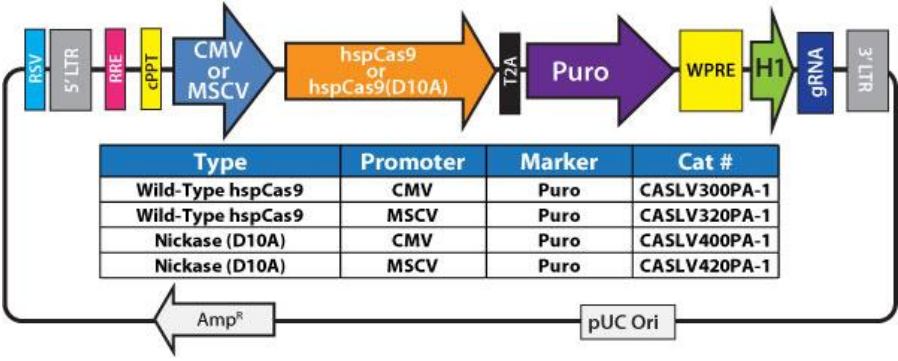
RSV 5'LTR RRE cPPT CMV or MSCV hspCas9 or hspCas9(D10A) T2A Puro WPRE H1 gRNA 3'LTR

| Type | Promoter | Marker | Cat # |
|---|---|---|---|
| Wild-Type hspCas9 | CMV | Puro | CASLV300PA-1 |
| Wild-Type hspCas9 | MSCV | Puro | CASLV320PA-1 |
| Nickase (D10A) | CMV | Puro | CASLV400PA-1 |
| Nickase (D10A) | MSCV | Puro | CASLV420PA-1 |

Amp$^R$ pUC Ori